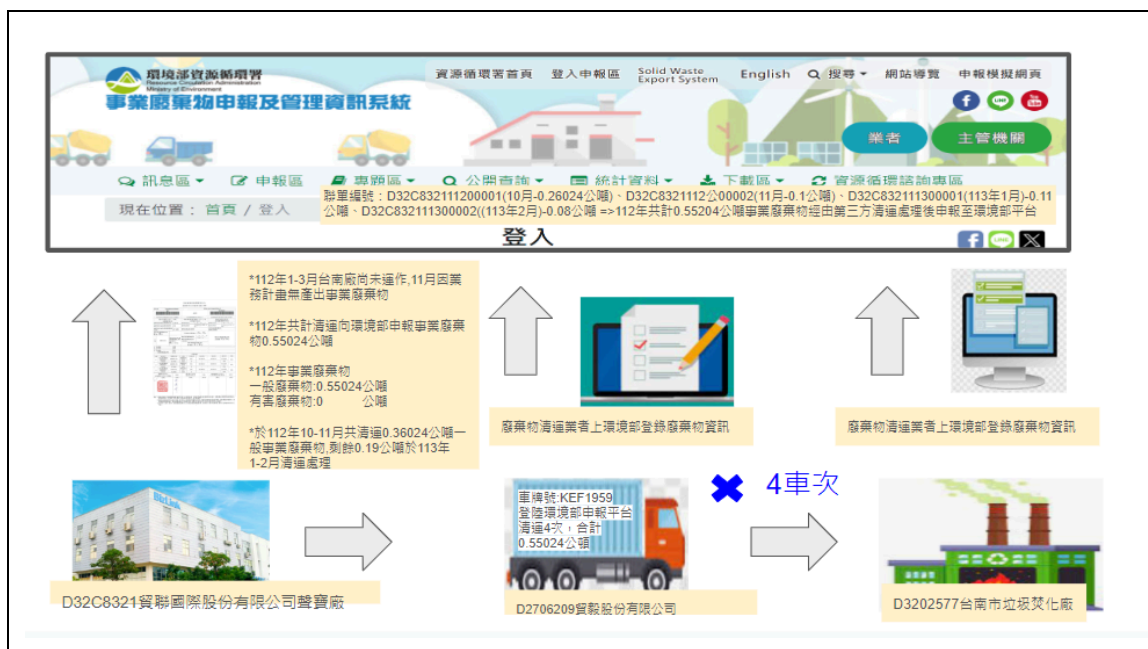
環境部資源循環署
Resource Circulation Administration
Ministry of Environment
事業廢棄物申報及管理資訊系統

資源循環署首頁　登入申報區　Solid Waste Export System　English　搜尋　網站導覽　申報模擬網頁

業者　主管機關

訊息區　申報區　專題區　公開查詢　統計資料　下載區　資源循環諮詢專區

現在位置：首頁 / 登入

聯單編號：D32C832111200001(10月-0.26024公噸)、D32C8321112公00002(11月-0.1公噸)、D32C832111300001(113年1月)-0.11公噸、D32C832111300002((113年2月)-0.08公噸 =>112年共計0.55204公噸事業廢棄物經由第三方清運處理後申報至環境部平台

登入

*112年1-3月台南廠尚未運作,11月因業務計畫無產出事業廢棄物

*112年共計清運向環境部申報事業廢棄物0.55024公噸

*112年事業廢棄物
一般廢棄物:0.55024公噸
有害廢棄物:0　　　公噸

*於112年10-11月共清運0.36024公噸一般事業廢棄物,剩餘0.19公噸於113年1-2月清運處理

廢棄物清運業者上環境部登錄廢棄物資訊

廢棄物清運業者上環境部登錄廢棄物資訊

車牌號:KEF1959
登陸環境部申報平台
清運4次，合計
0.55024公噸

4車次

D32C8321貿聯國際股份有限公司聲寶廠

D2706209貿毅股份有限公司

D3202577台南市垃圾焚化廠